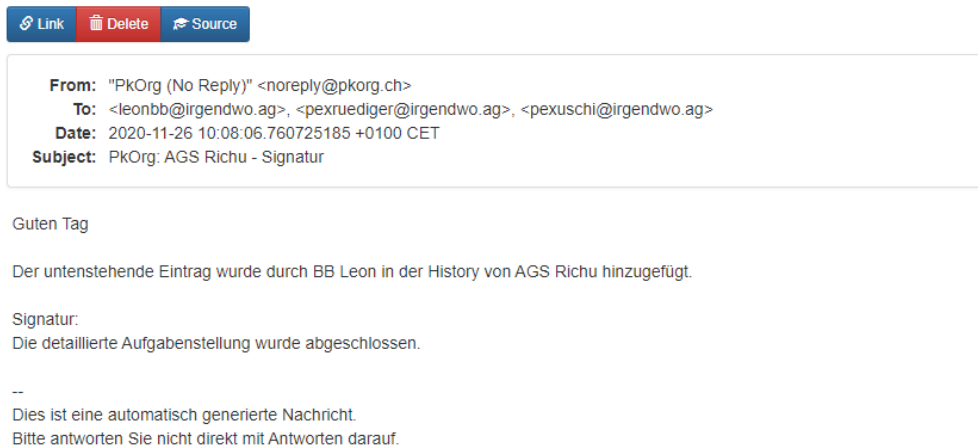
Link Delete Source

From: "PkOrg (No Reply)" <noreply@pkorg.ch>
To: <leonbb@irgendwo.ag>, <pexruediger@irgendwo.ag>, <pexuschi@irgendwo.ag>
Date: 2020-11-26 10:08:06.760725185 +0100 CET
Subject: PkOrg: AGS Richu - Signatur

Guten Tag

Der untenstehende Eintrag wurde durch BB Leon in der History von AGS Richu hinzugefügt.

Signatur:
Die detaillierte Aufgabenstellung wurde abgeschlossen.

--
Dies ist eine automatisch generierte Nachricht.
Bitte antworten Sie nicht direkt mit Antworten darauf.